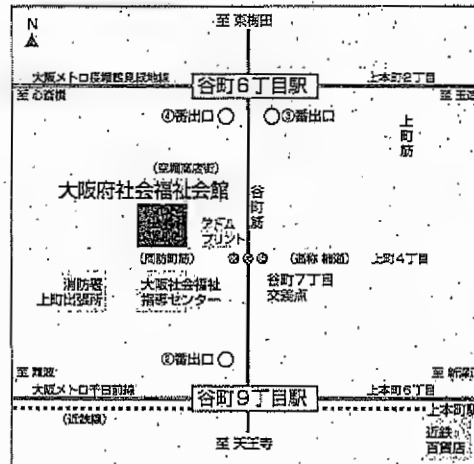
N

至 東梅田

大阪メトロ長堀鶴見緑地線

谷町6丁目駅

上本町2丁目

至 心斎橋

至 玉造

④番出口

③番出口

上町筋

(空堀商店街)

大阪府社会福祉会館

谷町筋

タナベプリント

(周防町筋)

(通称 補道)

上町4丁目

消防署上町出張所

大阪社会福祉指導センター

谷町7丁目交差点

⑤番出口

至 難波

至 鶴橋

大阪メトロ千日前線

谷町9丁目駅

上本町6丁目

(近鉄線)

上本町駅

近鉄百貨店

至 天王寺